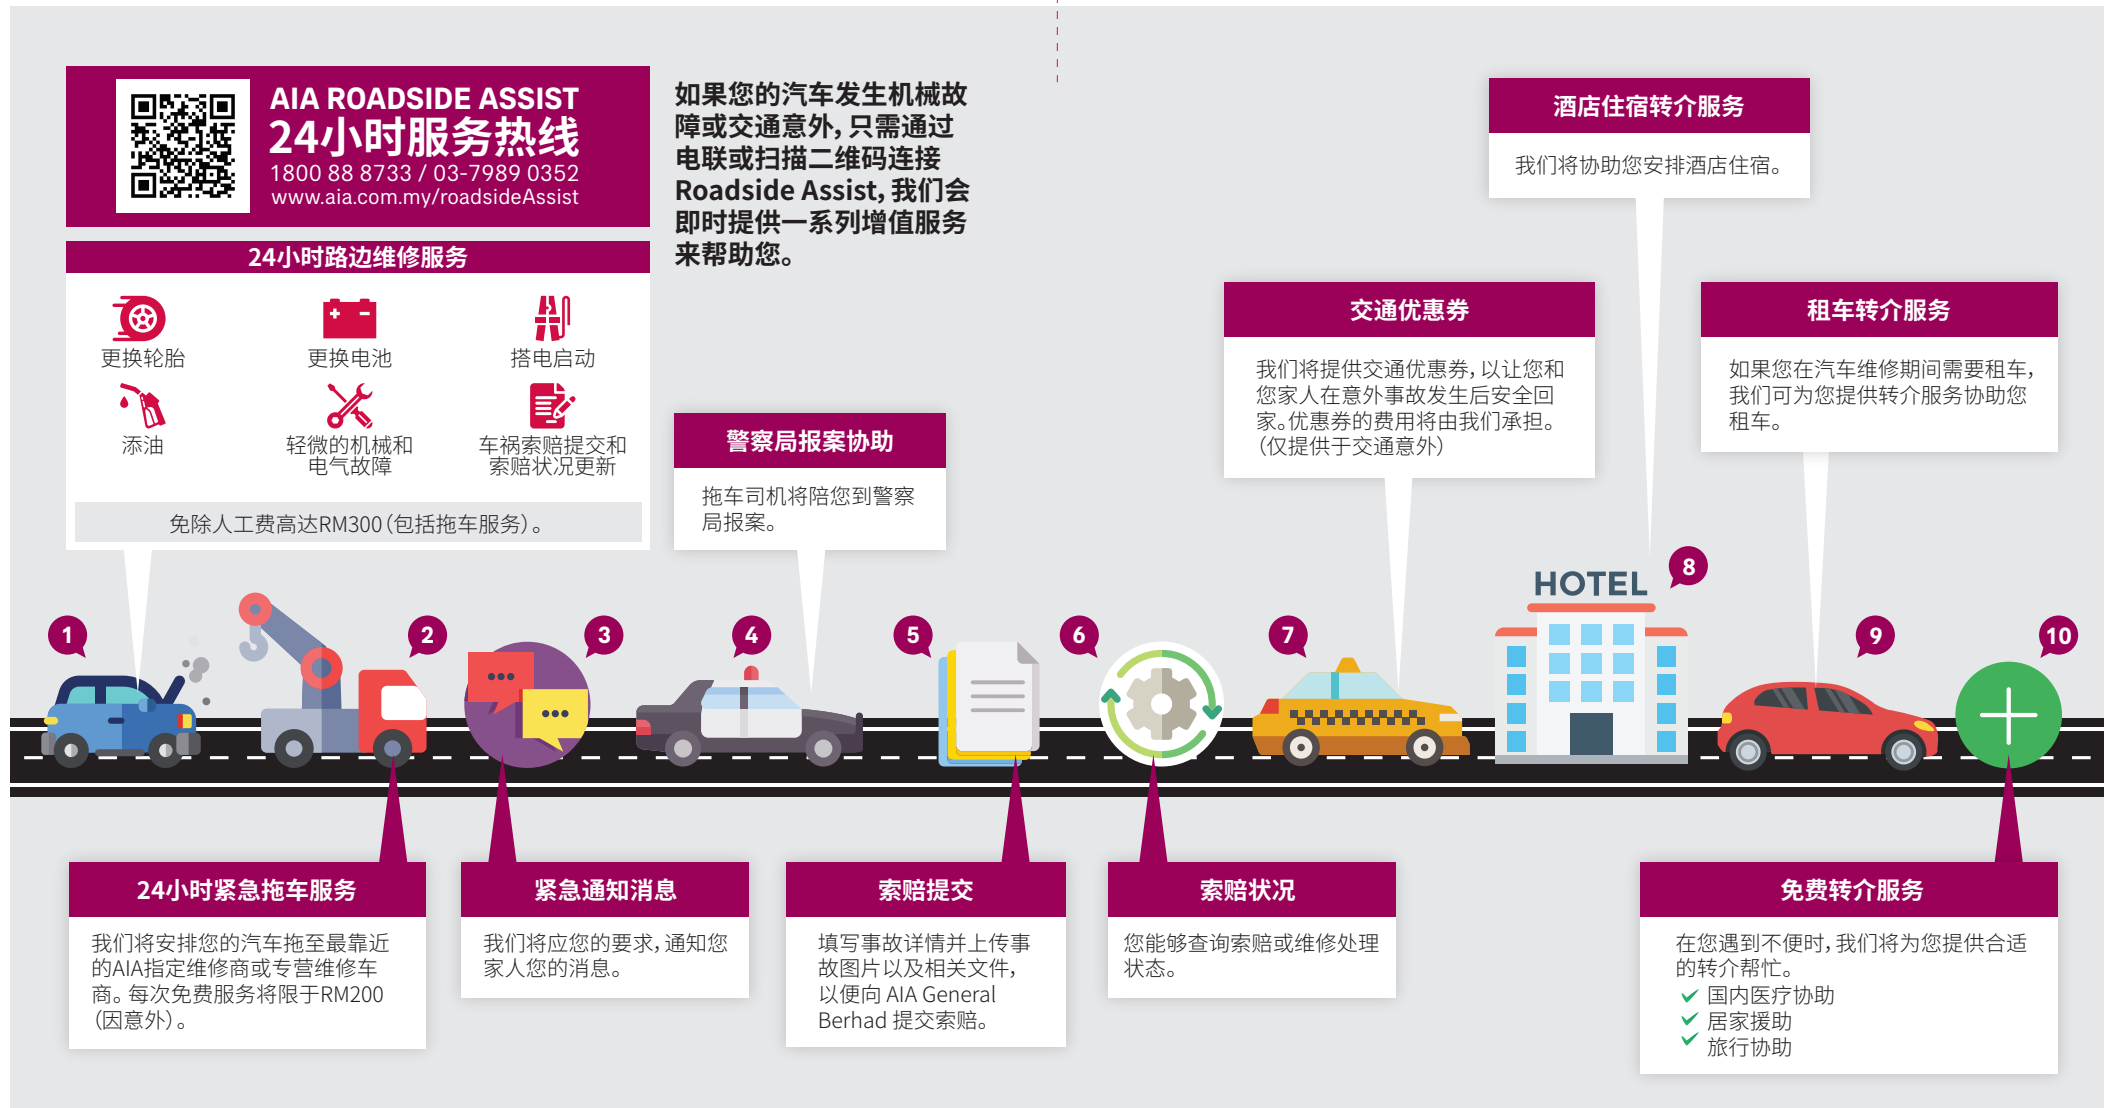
AIA ROADSIDE ASSIST
24小时服务热线
1800 88 8733 / 03-7989 0352
www.aia.com.my/roadsideAssist

24小时路边维修服务

更换轮胎
更换电池
搭电启动
添油
轻微的机械和电气故障
车祸索赔提交和索赔状况更新

免除人工费高达RM300（包括拖车服务）。

如果您的汽车发生机械故障或交通意外，只需通过电联或扫描二维码连接Roadside Assist，我们会即时提供一系列增值服务来帮助您。

警察局报案协助
拖车司机将陪您到警察局报案。

交通优惠券
我们将提供交通优惠券，以让您和您家人在意外事故发生后安全回家。优惠券的费用将由我们承担。（仅提供于交通意外）

酒店住宿转介服务
我们将协助您安排酒店住宿。

租车转介服务
如果您在汽车维修期间需要租车，我们可为您提供转介服务协助您租车。

HOTEL

1
2
3
4
5
6
7
8
9
10

24小时紧急拖车服务
我们将安排您的汽车拖至最靠近的AIA指定维修商或专营维修车商。每次免费服务将限于RM200（因意外）。

紧急通知消息
我们将应您的要求，通知您家人您的消息。

索赔提交
填写事故详情并上传事故图片以及相关文件，以便向 AIA General Berhad 提交索赔。

索赔状况
您能够查询索赔或维修处理状态。

免费转介服务
在您遇到不便时，我们将为您提供合适的转介帮忙。
国内医疗协助
居家援助
旅行协助